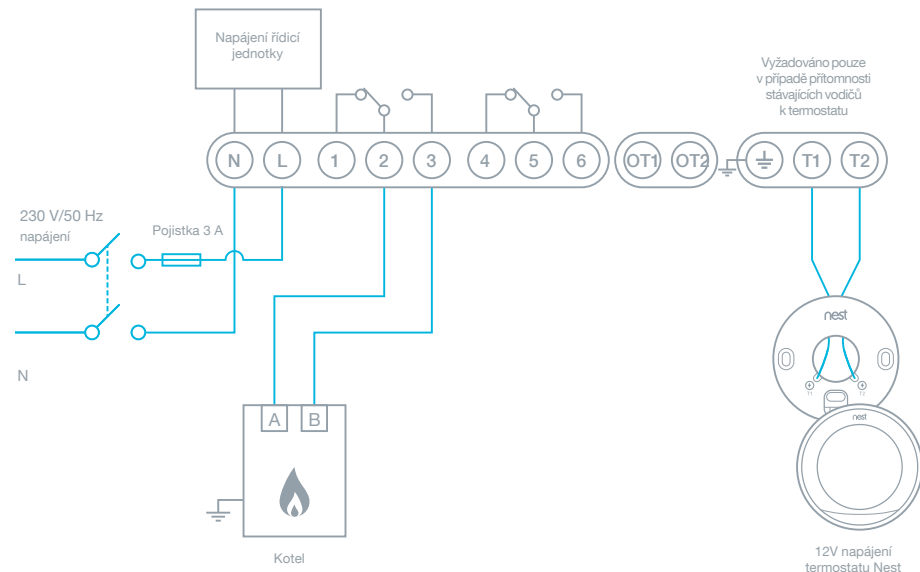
Napájení řídicí jednotky

Vyžadováno pouze v případě přítomnosti stávajících vodičů k termostatu

N L 1 2 3 4 5 6 OT1 OT2 T1 T2

230 V/50 Hz napájení

Pojistka 3 A

L

N

A B

Kotel

nest

T1 T2

nest

12V napájení termostatu Nest